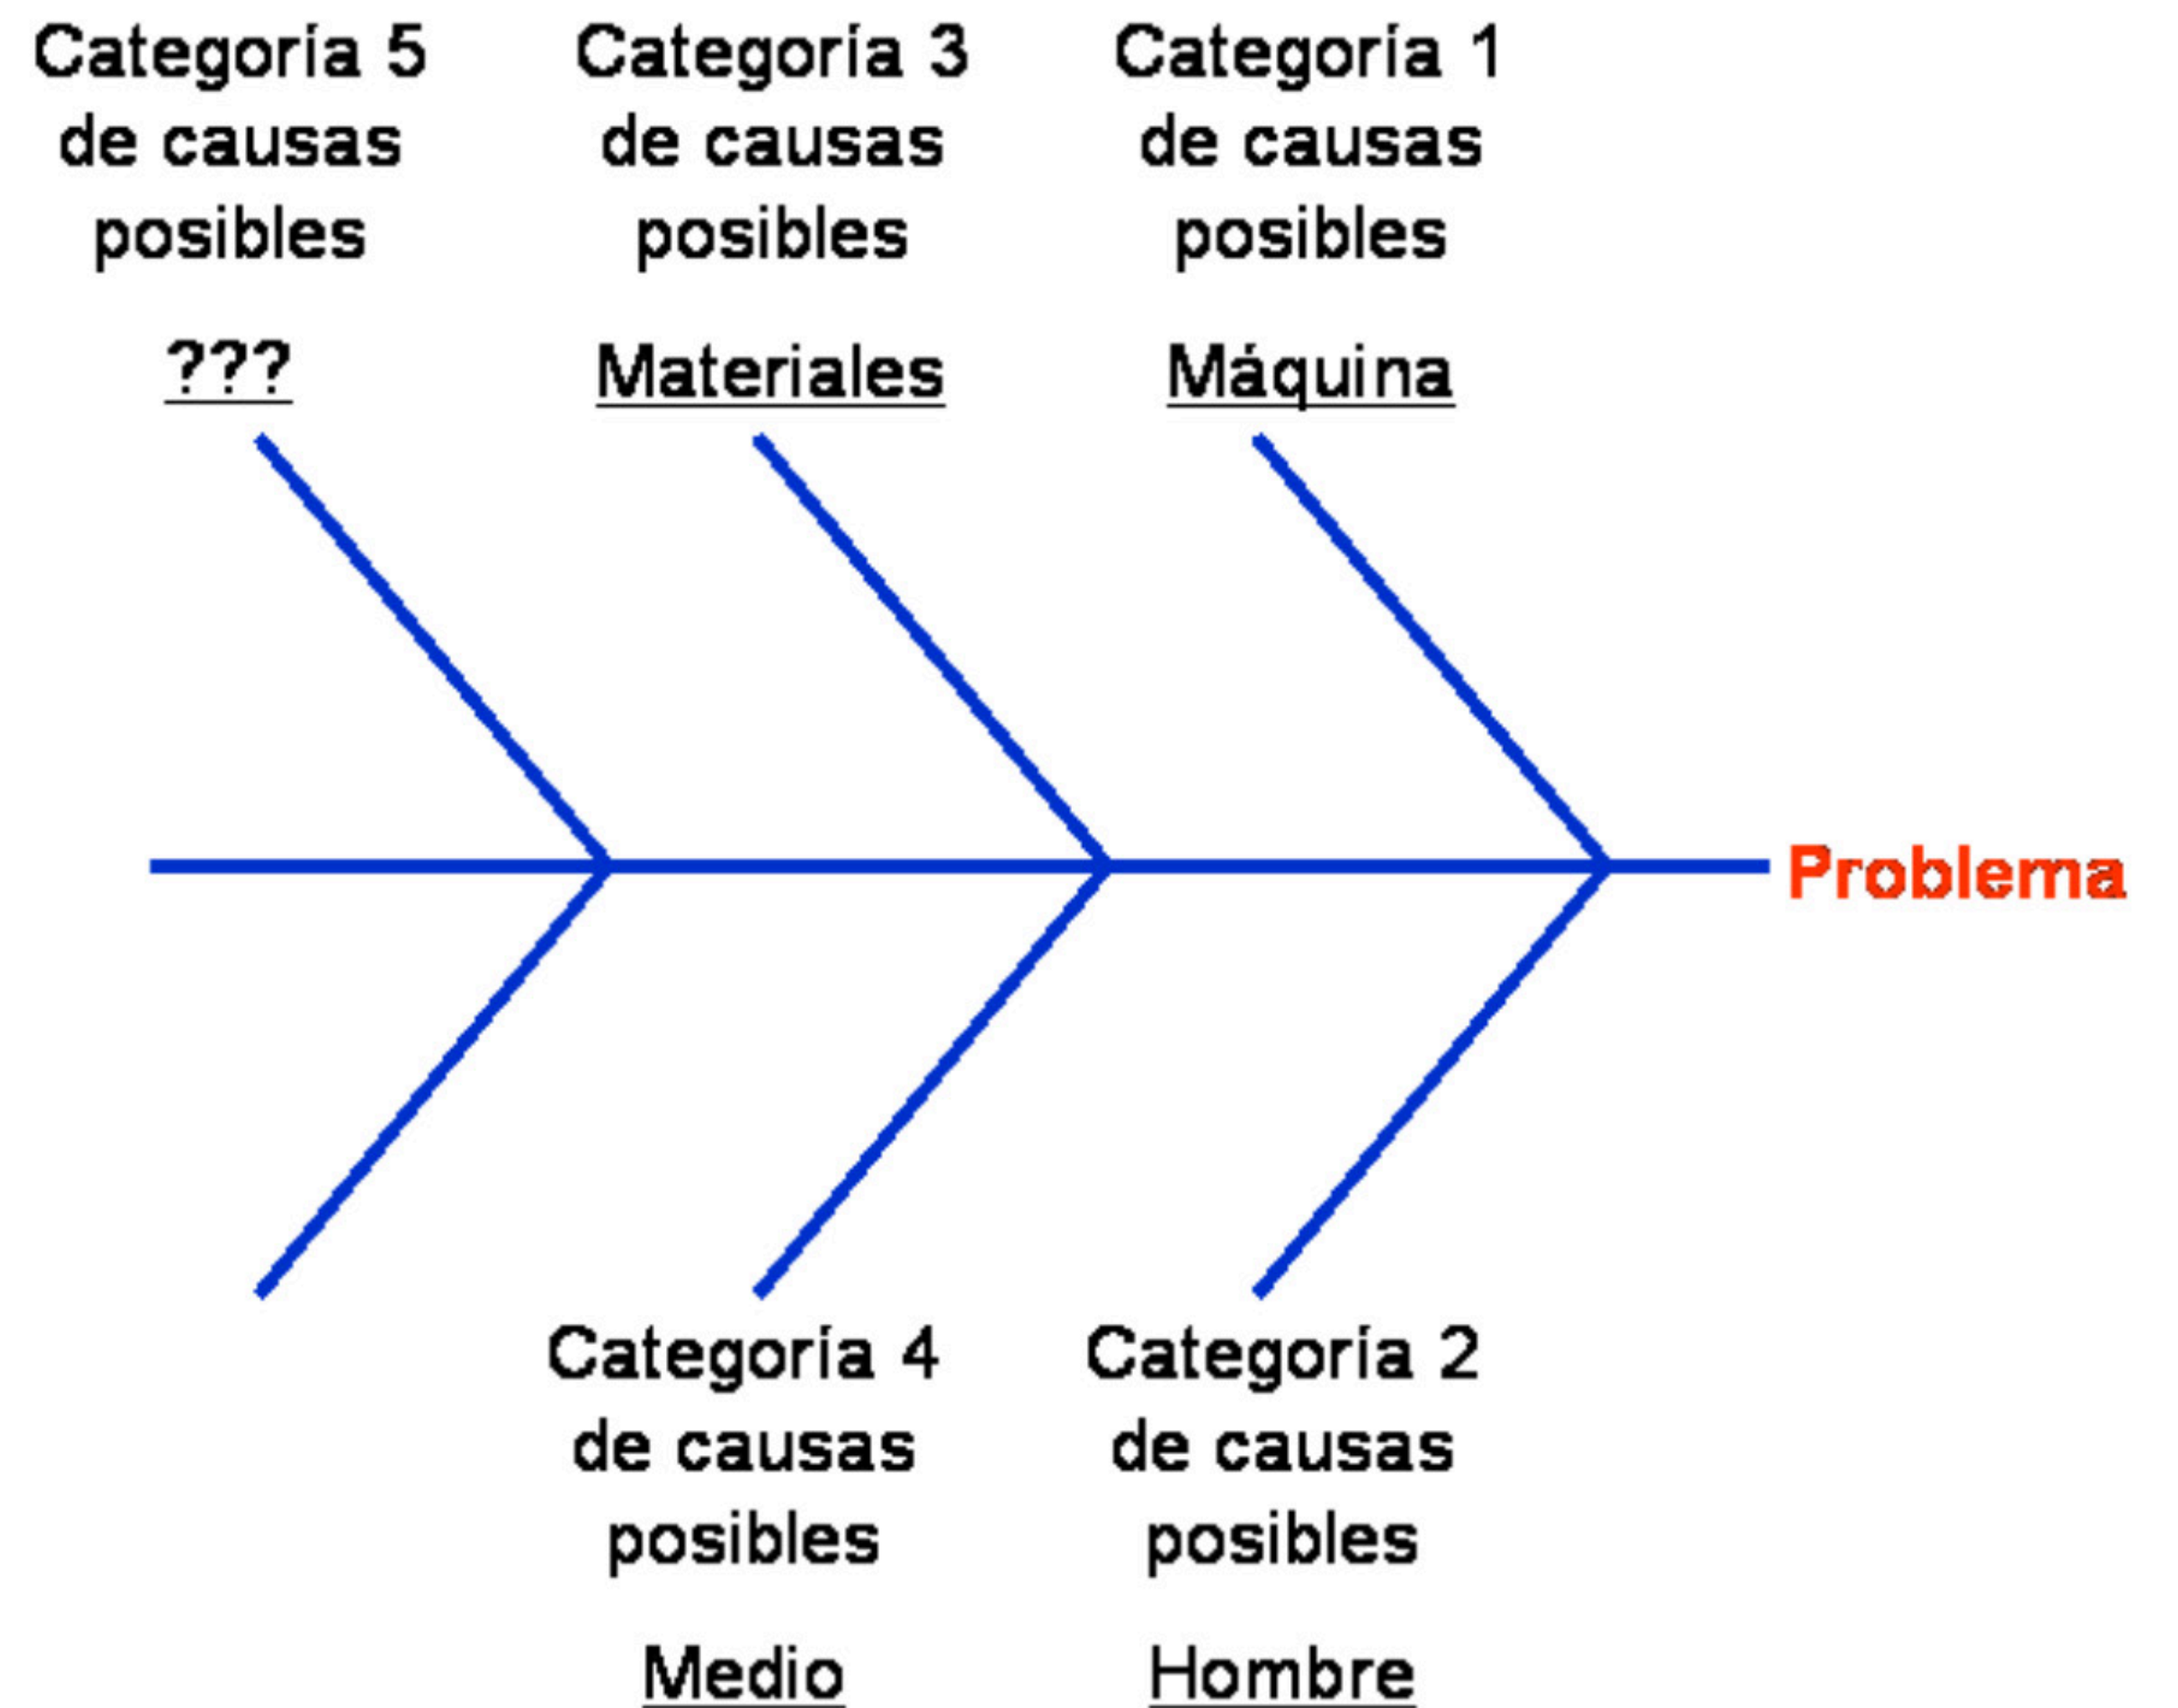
Categoria 5 de causas posibles

???

Categoria 3 de causas posibles

Materiales

Categoria 1 de causas posibles

Máquina

Problema

Categoria 4 de causas posibles

Medio

Categoria 2 de causas posibles

Hombre